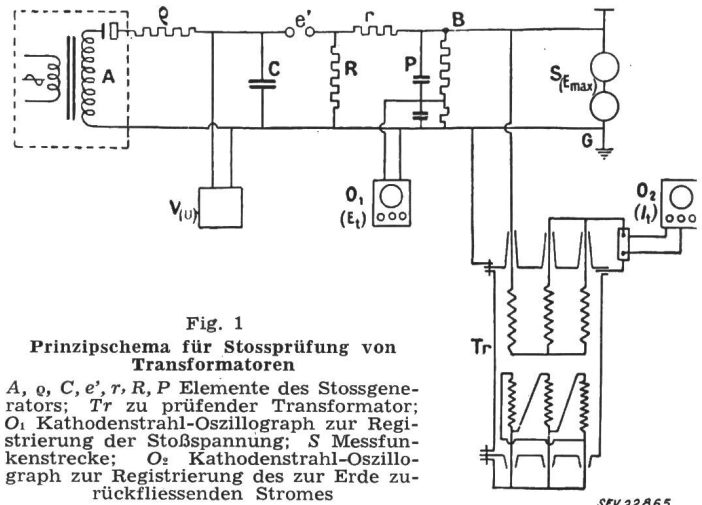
A

ϱ

C

e'

r

R

P

B

$S_{(E_{max})}$

G

$V_{(U)}$

$O_1$ $(E_t)$

$O_2$ $(I_t)$

Tr

Fig. 1

Prinzipschema für Stossprüfung von Transformatoren

$A$, $\varrho$, $C$, $e'$, $r$, $R$, $P$ Elemente des Stossgenerators; $Tr$ zu prüfender Transformator; $O_1$ Kathodenstrahl-Oszillograph zur Registrierung der Stoßspannung; $S$ Messfunkenstrecke; $O_2$ Kathodenstrahl-Oszillograph zur Registrierung des zur Erde zurückfliessenden Stromes

SEV 12865